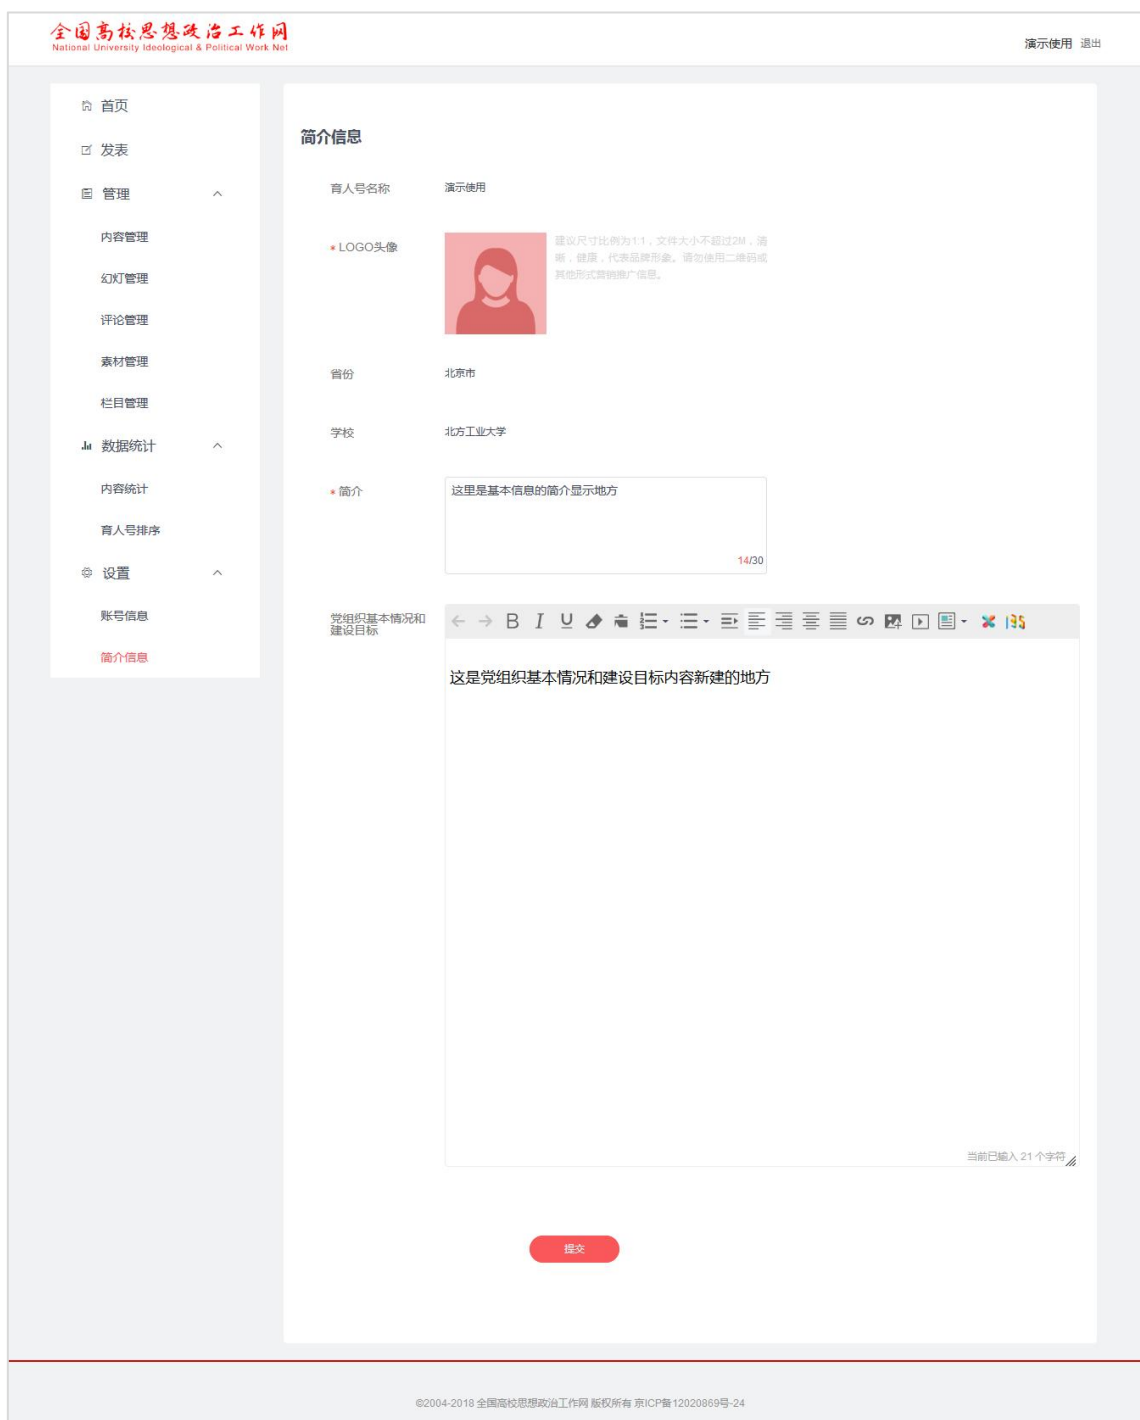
全国高校思想政治工作网
National University Ideological & Political Work Net

演示使用 退出

首页
发表
管理
内容管理
幻灯管理
评论管理
素材管理
栏目管理
数据统计
内容统计
育人号排序
设置
账号信息
简介信息

简介信息

育人号名称 演示使用

* LOGO头像

建议尺寸比例为1:1，文件大小不超过2M，清晰，健康，代表品牌形象。请勿使用二维码或其他形式营销推广信息。

省份 北京市

学校 北方工业大学

* 简介
这里是基本信息的简介显示地方
14/30

党组织基本情况和建设目标

这是党组织基本情况和建设目标内容新建的地方

当前已输入 21 个字符

提交

©2004-2018 全国高校思想政治工作网 版权所有 京ICP备12020869号-24